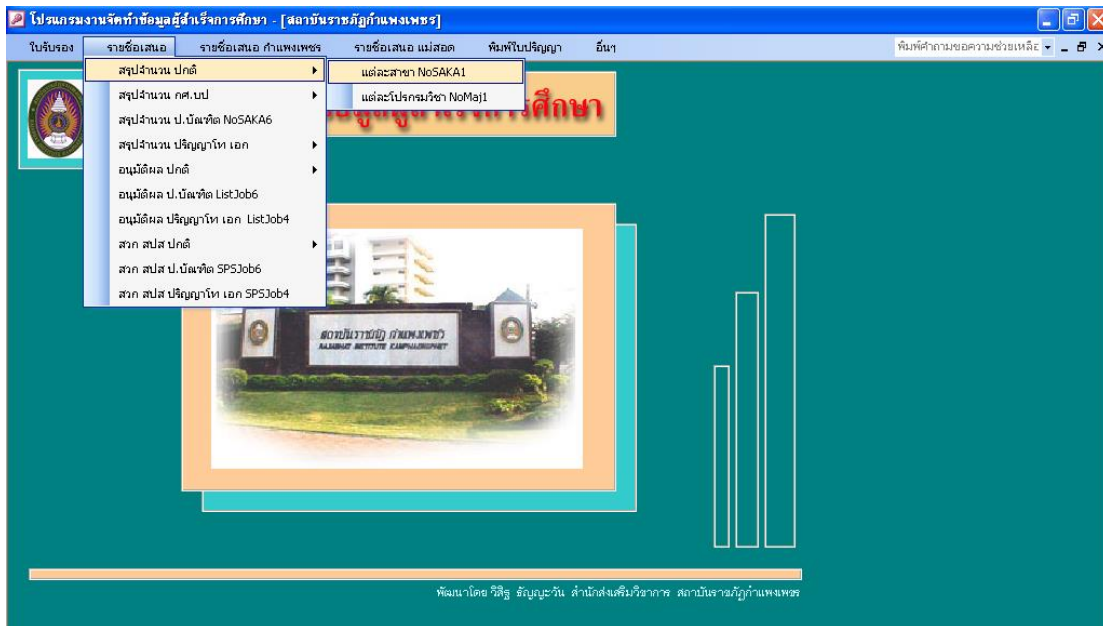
โปรแกรมงานจัดทำข้อมูลผู้สำเร็จการศึกษา - [สถาบันราชภัฏกำแพงเพชร]

ใบรับรอง
รายชื่อเสนอ
รายชื่อเสนอ กำแพงเพชร
รายชื่อเสนอ แม่สอด
พิมพ์ใบปริญญา
อื่นๆ
พิมพ์คำถามขอความช่วยเหลือ

สรุปจำนวน ปกติ
สรุปจำนวน กศ.บป
สรุปจำนวน ป.บัณฑิต NoSAKA6
สรุปจำนวน ปริญญาโท เอก
อนุมัติผล ปกติ
อนุมัติผล ป.บัณฑิต ListJob6
อนุมัติผล ปริญญาโท เอก ListJob4
สวก สปส ปกติ
สวก สปส ป.บัณฑิต SPSJob6
สวก สปส ปริญญาโท เอก SPSJob4

แต่ละสาขา NoSAKA1
แต่ละโปรกรมวิชา NoMaj1

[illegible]ข้อมูลผู้สำเร็จการศึกษา

สถาบันราชภัฏ กำแพงเพชร
RAJABHAT INSTITUTE KAMPHAENGPHET

พัฒนาโดย วิสิฐ ธัญญะวัน สำนักส่งเสริมวิชาการ สถาบันราชภัฏกำแพงเพชร